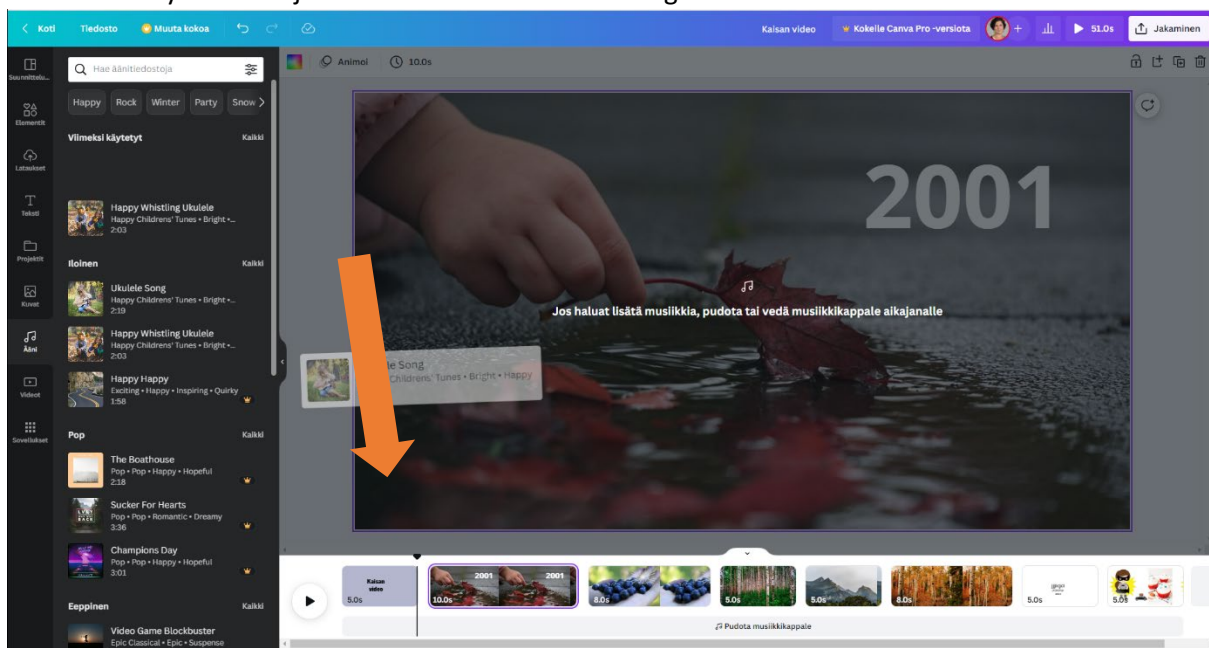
Koti Tiedosto Muuta kokoa Kaisan video Kokeile Canva Pro -versiota 51.0s Jakaminen

Suunnittelu Elementit Lataukset Teksti Projektit Kuvat Ääni Videot Sovellukset

Hae äänitiedostoja

Happy Rock Winter Party Snow

Viimeksi käytetyt Kaikki

Happy Whistling Ukulele
Happy Childrens' Tunes • Bright •...
2:03

Iloinen Kaikki

Ukulele Song
Happy Childrens' Tunes • Bright •...
2:19

Happy Whistling Ukulele
Happy Childrens' Tunes • Bright •...
2:03

Happy Happy
Exciting • Happy • Inspiring • Quirky
1:58

Pop Kaikki

The Boathouse
Pop • Pop • Happy • Hopeful
2:18

Sucker For Hearts
Pop • Pop • Romantic • Dreamy
3:36

Champions Day
Pop • Pop • Happy • Hopeful
3:01

Eeppinen Kaikki

Video Game Blockbuster
Epic Classical • Epic • Suspense

Animoi 10.0s

2001

Jos haluat lisätä musiikkia, pudota tai vedä musiikkikappale aikajanalle

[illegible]e Song
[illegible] Childrens' Tunes • Bright • Happy

Kaisan video 5.0s
2001 2001 10.0s
8.0s 5.0s 5.0s 8.0s 5.0s 5.0s

Pudota musiikkikappale